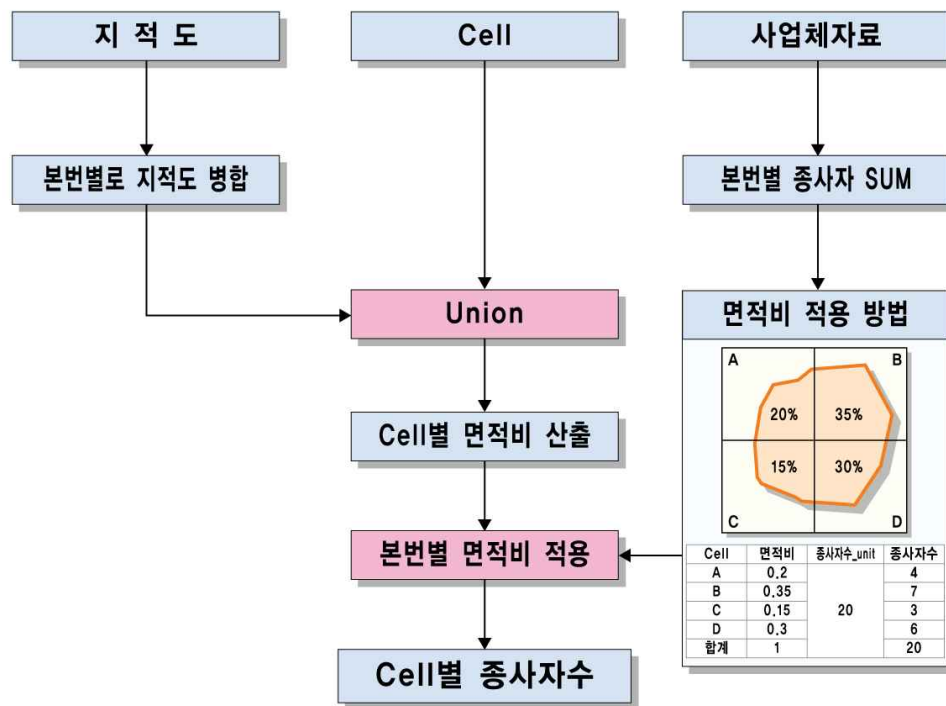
지 적 도

Cell

사업체자료

본번별로 지적도 병합

본번별 종사자 SUM

Union

면적비 적용 방법

A

B

20%

35%

15%

30%

C

D

Cell별 면적비 산출

본번별 면적비 적용

Cell별 종사자수

| Cell | 면적비 | 종사자수_unit | 종사자수 |
|---|---|---|---|
| A | 0.2 | | 4 |
| B | 0.35 | | 7 |
| C | 0.15 | 20 | 3 |
| D | 0.3 | | 6 |
| 합계 | 1 | | 20 |